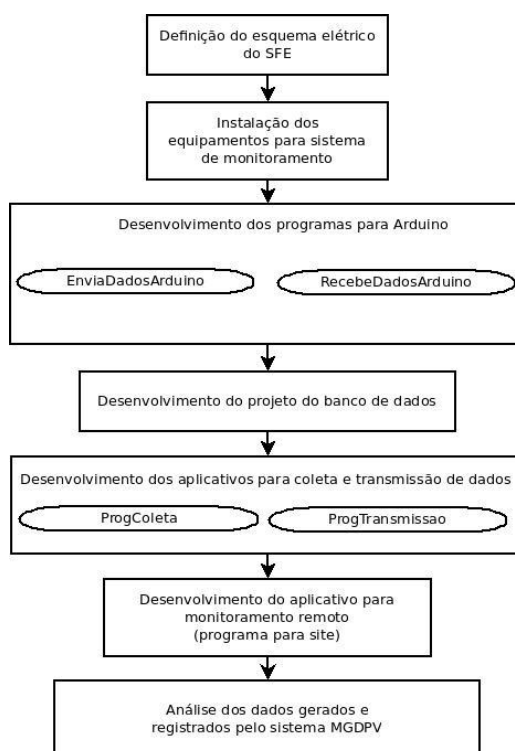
Definição do esquema elétrico do SFE

Instalação dos equipamentos para sistema de monitoramento

Desenvolvimento dos programas para Arduino

EnviaDadosArduino

RecebeDadosArduino

Desenvolvimento do projeto do banco de dados

Desenvolvimento dos aplicativos para coleta e transmissão de dados

ProgColeta

ProgTransmissao

Desenvolvimento do aplicativo para monitoramento remoto (programa para site)

Análise dos dados gerados e registrados pelo sistema MGDPV